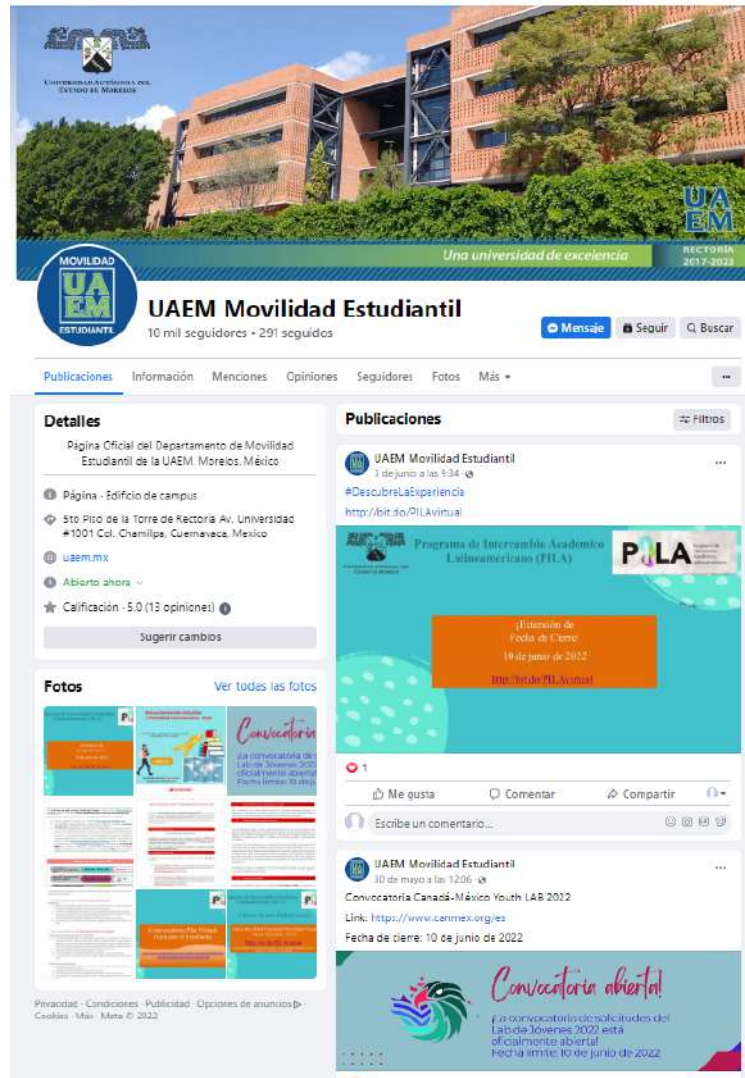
Universidad Autónoma del Estado de Morelos

UAEM

Una universidad de excelencia

RECTORÍA 2017-2023

MOVILIDAD
UAEM
ESTUDIANTIL

UAEM Movilidad Estudiantil
10 mil seguidores • 291 seguidos

Mensaje
Seguir
Buscar

Publicaciones Información Menciones Opiniones Seguidores Fotos Más ▾

...

Detalles

Página Oficial del Departamento de Movilidad Estudiantil de la UAEM. Morelos, México

Página · Edificio de campus

5to Piso de la Torre de Rectoría Av. Universidad #1001 Col. Chamilpa, Cuernavaca, Mexico

uaem.mx

Abierto ahora

Calificación · 5.0 (13 opiniones)

Sugerir cambios

Fotos
Ver todas las fotos

Convocatoria
¡La convocatoria de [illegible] Lab de Jóvenes 2022 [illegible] oficialmente abierta! Fecha límite: 10 de ju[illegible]

Privacidad · Condiciones · Publicidad · Opciones de anuncios · Cookies · Más · Meta © 2022

Publicaciones
Filtros

UAEM Movilidad Estudiantil
3 de junio a las 9:34 ·
...
#DescubreLaExperiencia
http://bit.do/PILAvirtual

Programa de Intercambio Académico Latinoamericano (PILA)

PILA

¡Extensión de Fecha de Cierre!
10 de junio de 2022
http://bit.do/PILAvirtual

1

Me gusta
Comentar
Compartir

Escribe un comentario...

UAEM Movilidad Estudiantil
30 de mayo a las 12:06 ·
...
Convocatoria Canadá-México Youth LAB 2022
Link: https://www.cenmex.org/es
Fecha de cierre: 10 de junio de 2022

Convocatoria abierta!
¡La convocatoria de solicitudes del Lab de Jóvenes 2022 está oficialmente abierta!
Fecha límite: 10 de junio de 2022